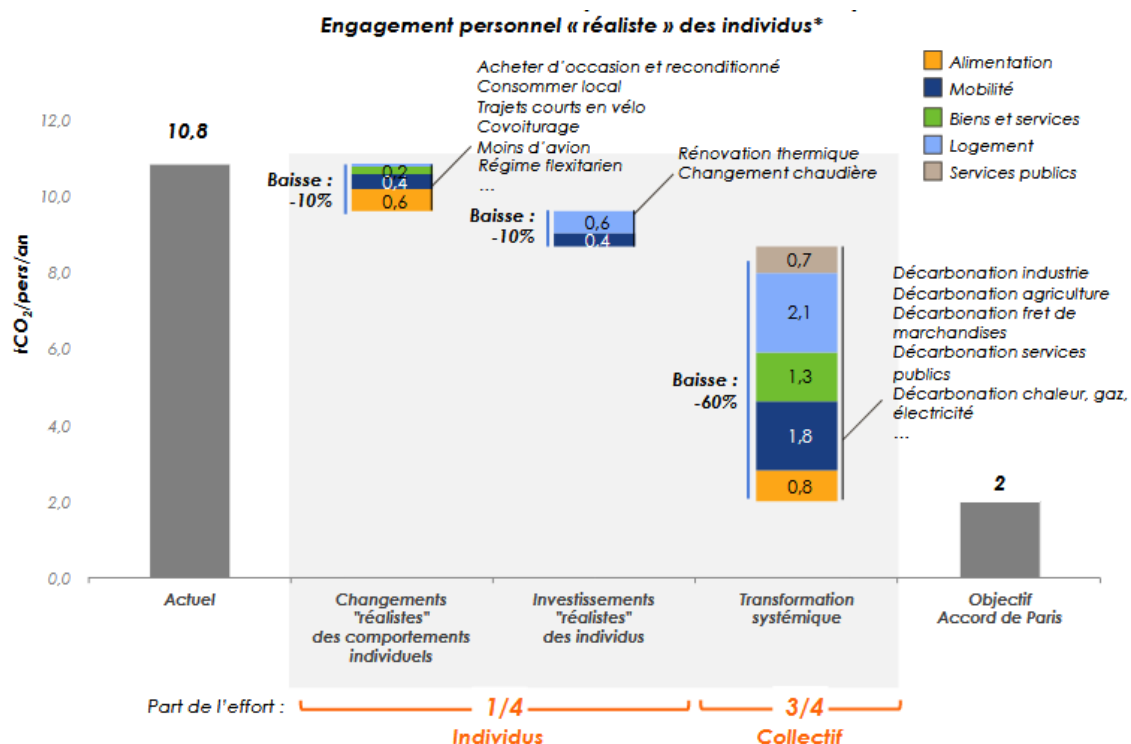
Engagement personnel « réaliste » des individus*

Alimentation
Mobilité
Biens et services
Logement
Services publics

$tCO_2/pers/an$

12,0
10,0
8,0
6,0
4,0
2,0
0,0

10,8

Acheter d'occasion et reconditionné
Consommer local
Trajets courts en vélo
Covoiturage
Moins d'avion
Régime flexitarien
...

Baisse : -10%
0,2
0,4
0,6

Rénovation thermique
Changement chaudière

Baisse : -10%
0,6
0,4

0,7
2,1
1,3
1,8
0,8

Baisse : -60%

Décarbonation industrie
Décarbonation agriculture
Décarbonation fret de marchandises
Décarbonation services publics
Décarbonation chaleur, gaz, électricité
...

2

Actuel
Changements "réalistes" des comportements individuels
Investissements "réalistes" des individus
Transformation systémique
Objectif Accord de Paris

Part de l'effort :
1/4
Individus
3/4
Collectif